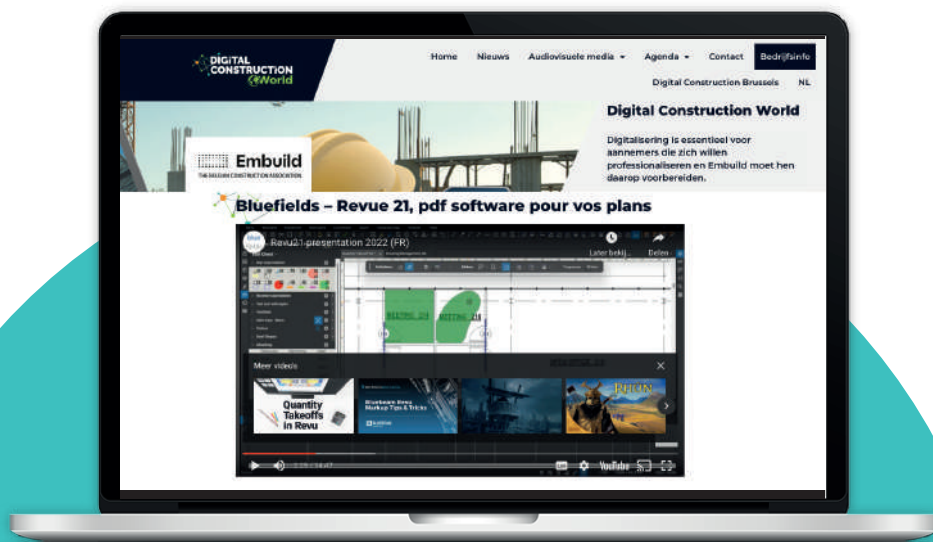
DIGITAL CONSTRUCTION World

Home Nieuws Audiovisuele media Agenda Contact Bedrijfsinfo

Digital Construction Brussels NL

Embuild
THE BELGIAN CONSTRUCTION ASSOCIATION

Digital Construction World

Digitalisering is essentieel voor aannemers die zich willen professionaliseren en Embuild moet hen daarop voorbereiden.

Bluefields – Revue 21, pdf software pour vos plans

Revu21 presentation 2022 (FR)

Later bekij... Delen

Meer video's

Quantity Takeoffs in Revu

Bluebeam Revu Markup Tips & Tricks

RUIN

YouTube